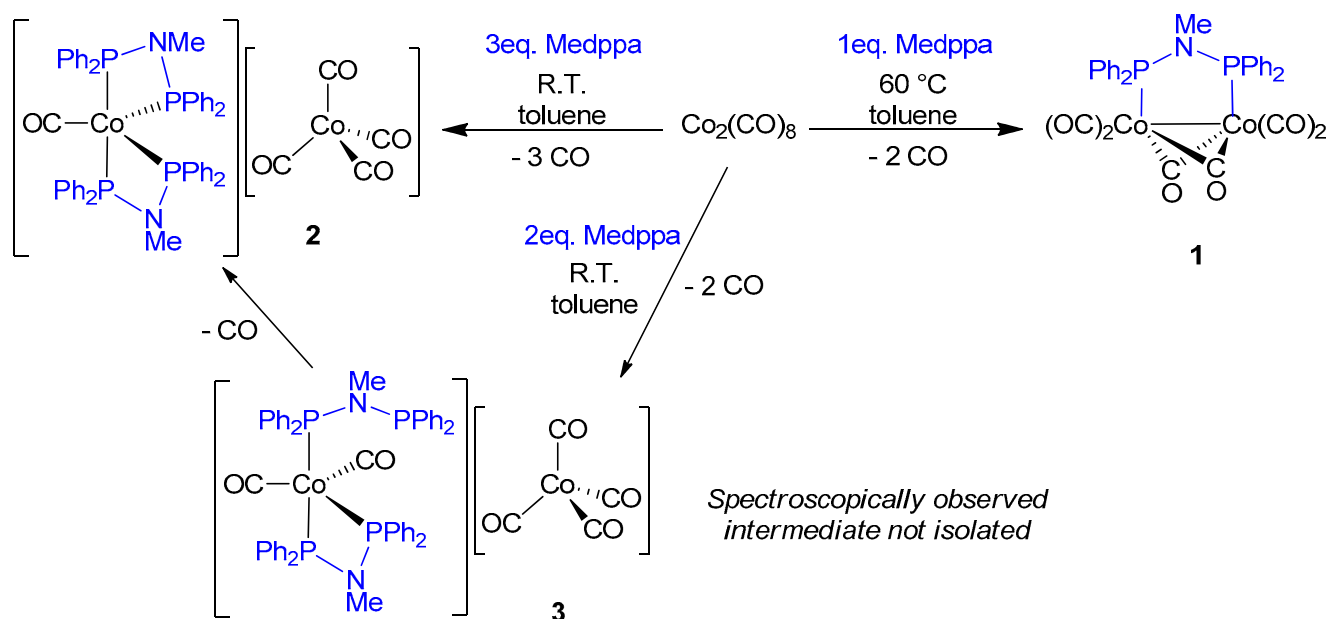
Ph$_2$P NMe PPh$_2$ OC Co PPh$_2$ Ph$_2$P N Me

CO OC Co CO CO

2

3eq. Medppa
R.T.
toluene
- 3 CO

Co$_2$(CO)$_8$

1eq. Medppa
60 °C
toluene
- 2 CO

Me N Ph$_2$P PPh$_2$ (OC)$_2$Co Co(CO)$_2$ C O C O

1

2eq. Medppa
R.T.
toluene
- 2 CO

- CO

Me Ph$_2$P N PPh$_2$ OC Co CO PPh$_2$ Ph$_2$P N Me

CO OC Co CO CO

3

Spectroscopically observed intermediate not isolated